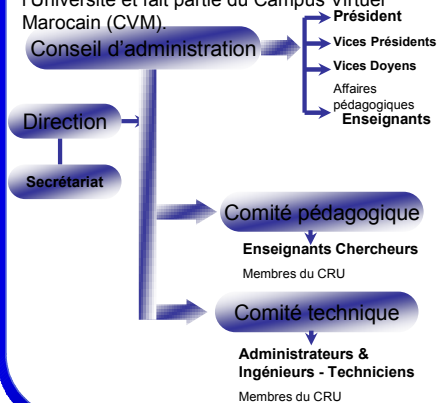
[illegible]l'Université et fait partie du Campus Virtuel Marocain (CVM).

Conseil d'administration

Président

Vices Présidents

Vices Doyens

Affaires pédagogiques

Enseignants

Direction

Secrétariat

Comité pédagogique

Enseignants Chercheurs

Membres du CRU

Comité technique

Administrateurs & Ingénieurs - Techniciens

Membres du CRU